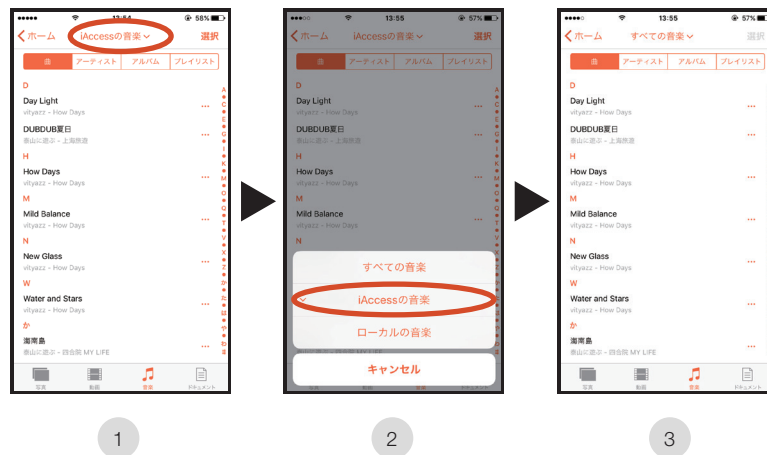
●●●●● 13:54 58%

ホーム iAccessの音楽 選択

曲 アーティスト アルバム プレイリスト

D
Day Light
vityazz - How Days
DUBDUB夏日
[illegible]
H
How Days
vityazz - How Days
M
Mild Balance
vityazz - How Days
N
New Glass
vityazz - How Days
W
Water and Stars
vityazz - How Days
か
満潮島
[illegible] MY LIFE

写真 動画 音楽 ドキュメント

●●●○○ 13:55 57%

ホーム iAccessの音楽 選択

曲 アーティスト アルバム プレイリスト

D
Day Light
vityazz - How Days
DUBDUB夏日
H
How Days
vityazz - How Days
M
Mild Balance
vityazz - How Days
N

すべての音楽
iAccessの音楽
ローカルの音楽
キャンセル

●●●●● 13:55 57%

ホーム すべての音楽 選択

曲 アーティスト アルバム プレイリスト

D
Day Light
vityazz - How Days
DUBDUB夏日
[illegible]
H
How Days
vityazz - How Days
M
Mild Balance
vityazz - How Days
N
New Glass
vityazz - How Days
W
Water and Stars
vityazz - How Days
か
満潮島
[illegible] MY LIFE

写真 動画 音楽 ドキュメント

1

2

3